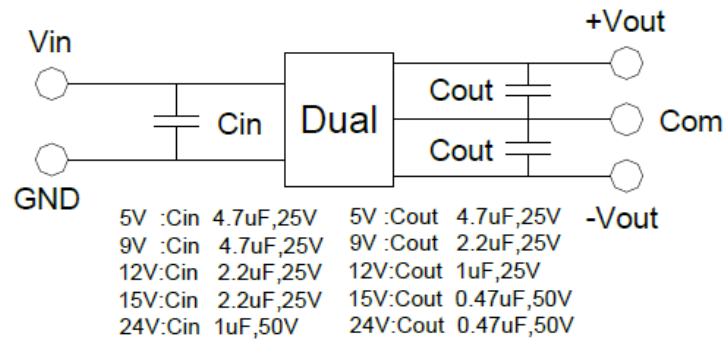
Vin

+Vout

Cout

Cin

Dual

Com

Cout

GND

-Vout

5V :Cin 4.7uF,25V
9V :Cin 4.7uF,25V
12V:Cin 2.2uF,25V
15V:Cin 2.2uF,25V
24V:Cin 1uF,50V

5V :Cout 4.7uF,25V
9V :Cout 2.2uF,25V
12V:Cout 1uF,25V
15V:Cout 0.47uF,50V
24V:Cout 0.47uF,50V